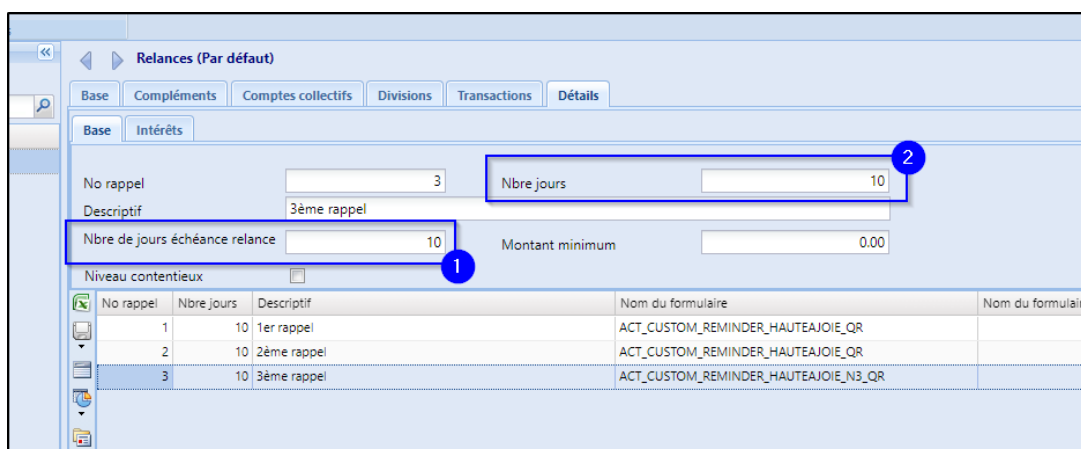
Relances (Par défaut)

Base | Compléments | Comptes collectifs | Divisions | Transactions | Détails

Base | Intérêts

No rappel 3

Nbre jours 10

Descriptif 3ème rappel

Nbre de jours échéance relance 10

Montant minimum 0.00

Niveau contentieux

2

1

| No rappel | Nbre jours | Descriptif | Nom du formulaire | Nom du formulai |
|---|---|---|---|---|
| 1 | 10 | 1er rappel | ACT_CUSTOM_REMINDER_HAUTEAJOIE_QR | |
| 2 | 10 | 2ème rappel | ACT_CUSTOM_REMINDER_HAUTEAJOIE_QR | |
| 3 | 10 | 3ème rappel | ACT_CUSTOM_REMINDER_HAUTEAJOIE_N3_QR | |